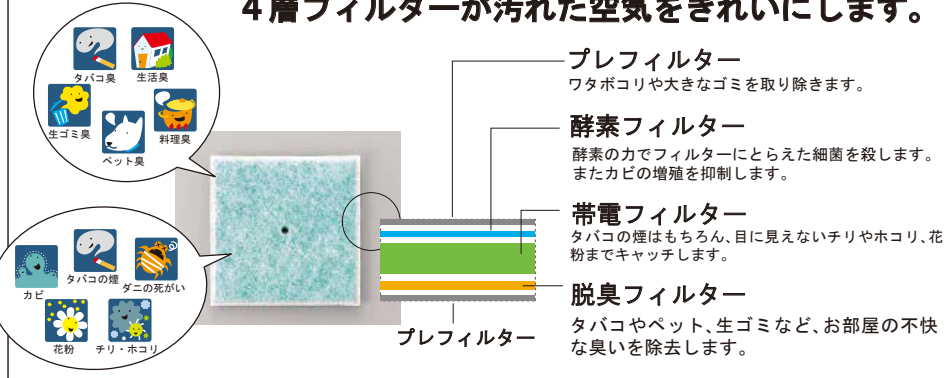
４層フィルターが汚れた空気をきれいにします。

タバコ臭
生活臭
生ゴミ臭
ペット臭
料理臭

カビ
タバコの煙
ダニの死がい
花粉
チリ・ホコリ

プレフィルター
ワタボコリや大きなゴミを取り除きます。

酵素フィルター
酵素の力でフィルターにとらえた細菌を殺します。またカビの増殖を抑制します。

帯電フィルター
タバコの煙はもちろん、目に見えないチリやホコリ、花粉までキャッチします。

脱臭フィルター
タバコやペット、生ゴミなど、お部屋の不快な臭いを除去します。

プレフィルター